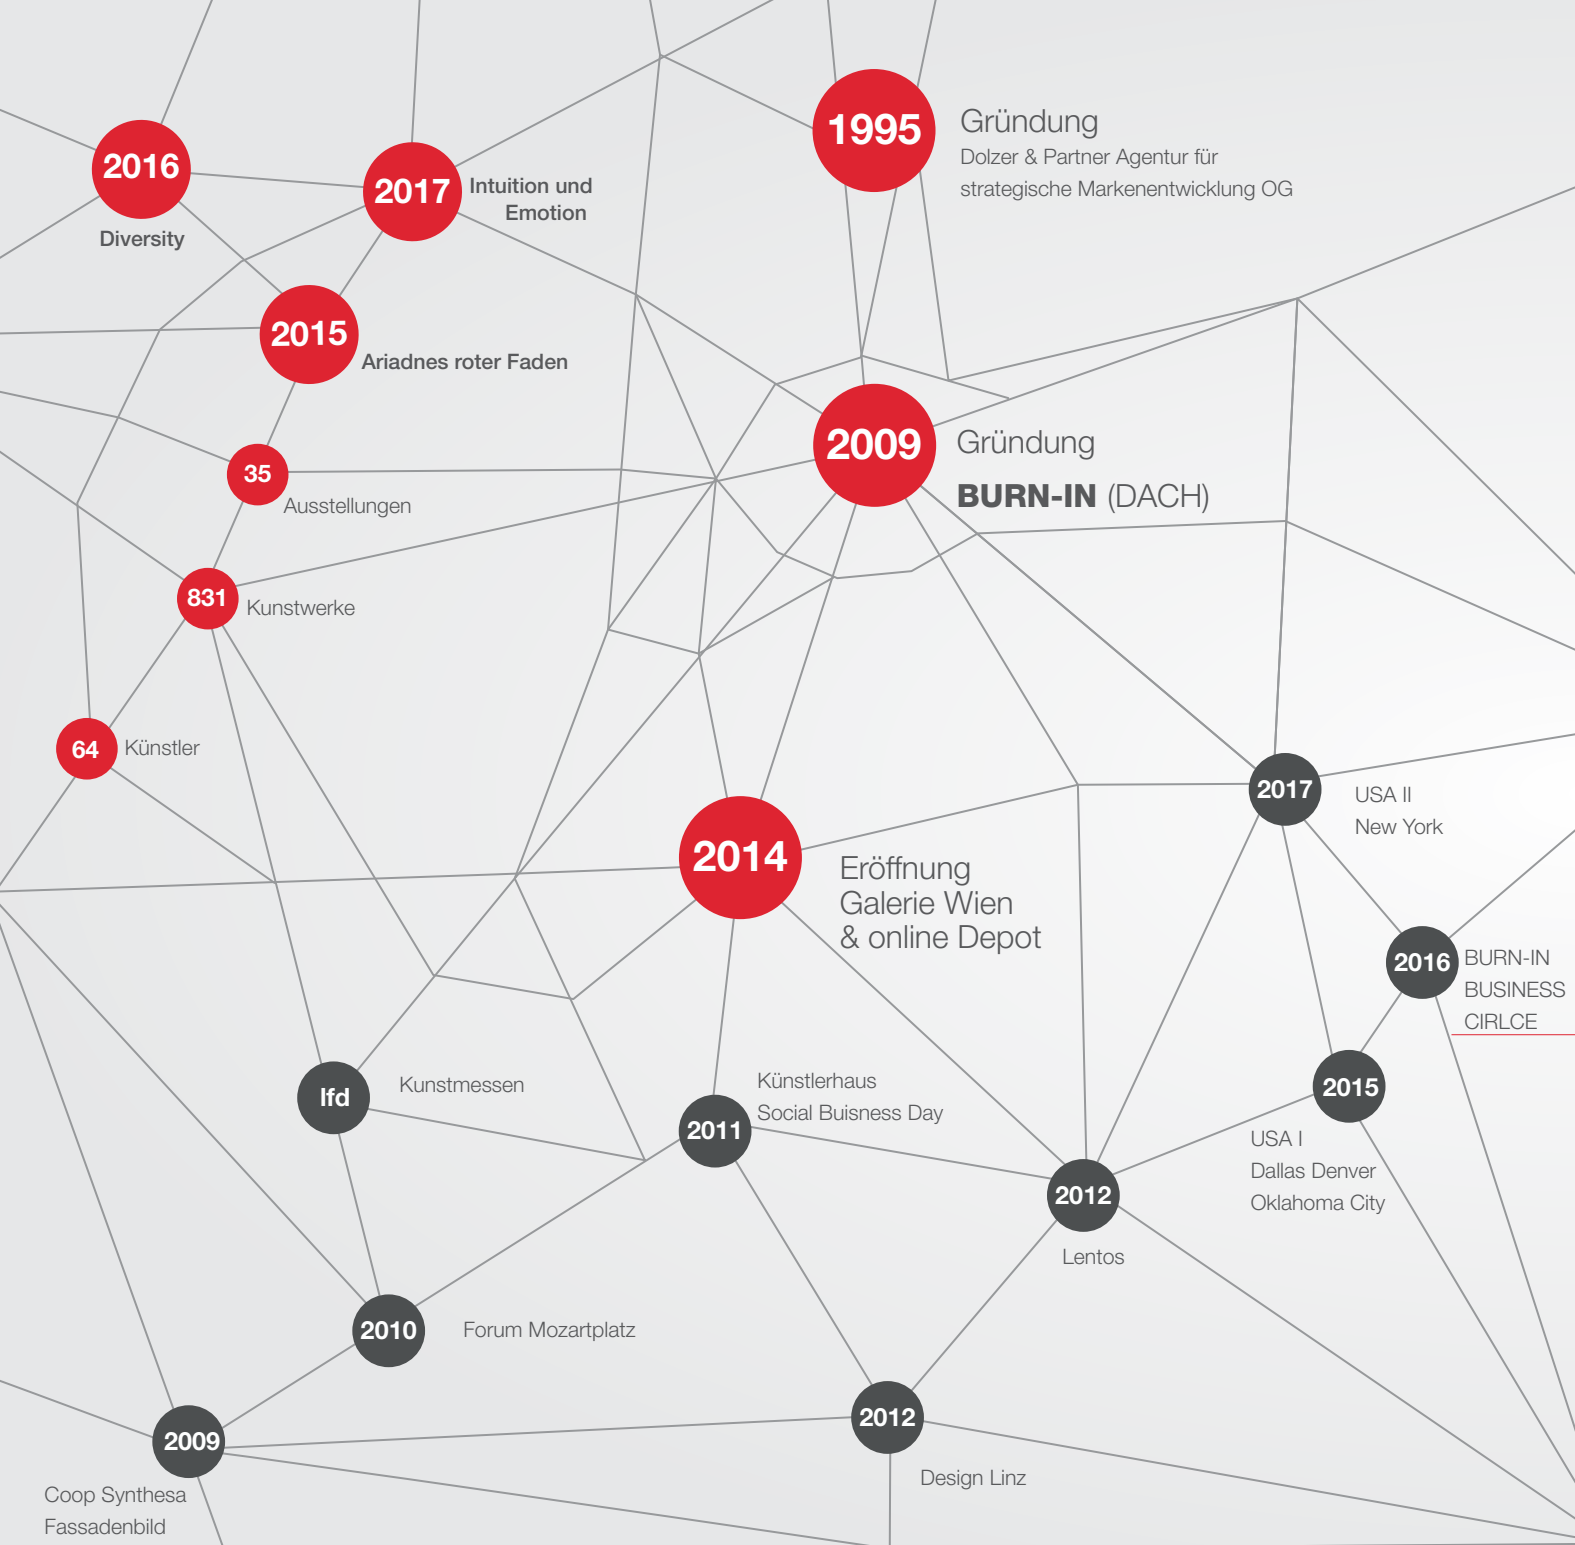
2016
Diversity

2017
Intuition und Emotion

1995
Gründung
Dolzer & Partner Agentur für strategische Markenentwicklung OG

2015
Ariadnes roter Faden

35
Ausstellungen

2009
Gründung
BURN-IN (DACH)

831
Kunstwerke

64
Künstler

2017
USA II
New York

2014
Eröffnung
Galerie Wien
& online Depot

2016
BURN-IN
BUSINESS
CIRLCE

lfd
Kunstmessen

2011
Künstlerhaus
Social Buisness Day

2015
USA I
Dallas Denver
Oklahoma City

2012
Lentos

2010
Forum Mozartplatz

2012
Design Linz

2009
Coop Synthesa
Fassadenbild